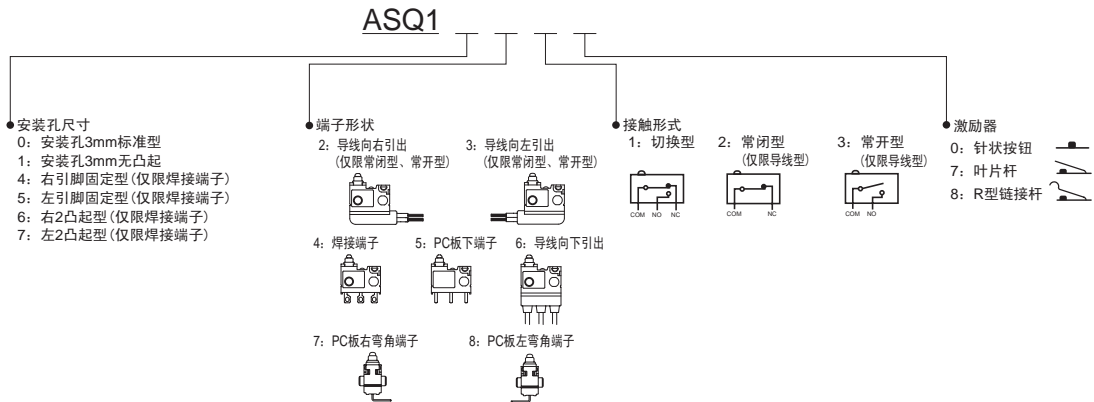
ASQ1

安装孔尺寸
0：安装孔3mm标准型
1：安装孔3mm无凸起
4：右引脚固定型(仅限焊接端子)
5：左引脚固定型(仅限焊接端子)
6：右2凸起型(仅限焊接端子)
7：左2凸起型(仅限焊接端子)

端子形状
2：导线向右引出
(仅限常闭型、常开型)
3：导线向左引出
(仅限常闭型、常开型)
4：焊接端子
5：PC板下端子
6：导线向下引出
7：PC板右弯角端子
8：PC板左弯角端子

接触形式
1：切换型
COM NO NC
2：常闭型
(仅限导线型)
COM NC
3：常开型
(仅限导线型)
COM NO

激励器
0：针状按钮
7：叶片杆
8：R型链接杆